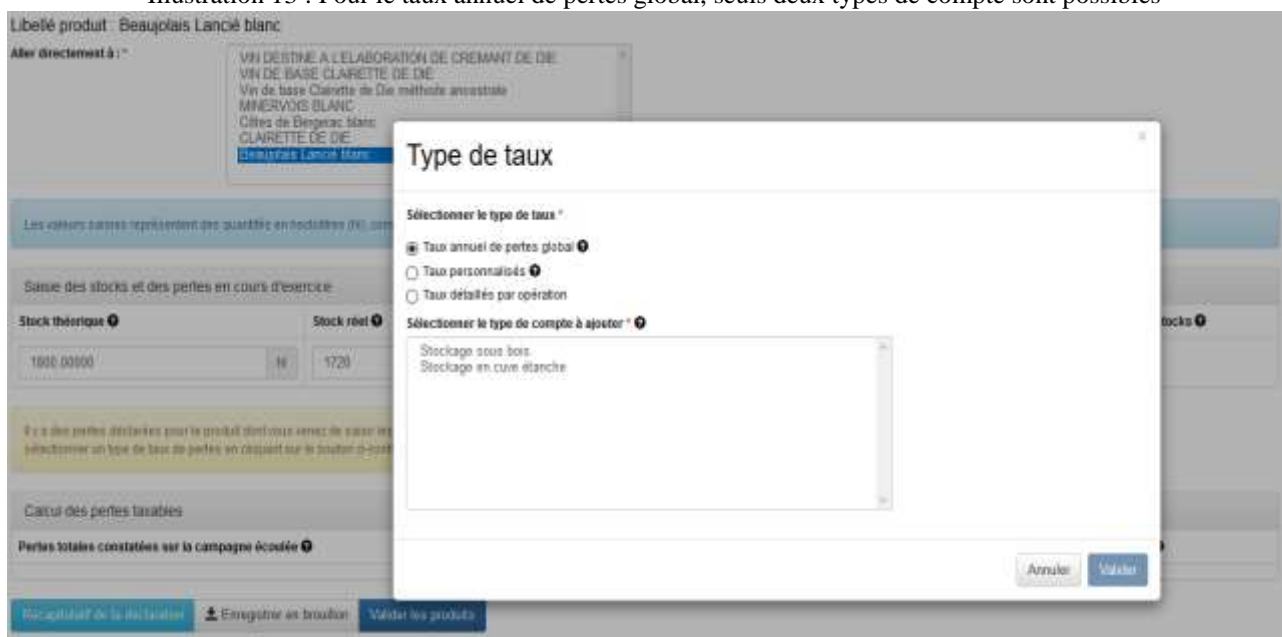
Illustration 15 : Pour le taux annuel de pertes global, seuls deux types de compte sont possibles

Libellé produit : Beaujolais Lancié blanc

Aller directement à : *

VIN DESTINE A L'ELABORATION DE CREMANT DE DIE
VIN DE BASE CLAIRETTE DE DIE
Vin de base Clairette de Die méthode ancestrale
MINERVOIS BLANC
Côtes de Bergerac blanc
CLAIRETTE DE DIE
Beaujolais Lancié blanc

Les valeurs saisies représentent des quantités en hectolitres (hl) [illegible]

Saisie des stocks et des pertes en cours d'exercice

Stock théorique

1800.00000

hl

Stock réel

1720

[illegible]tocks

Il y a des pertes déclarées pour le produit dont vous venez de saisir les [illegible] sélectionner un type de taux de pertes en cliquant sur le bouton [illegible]

Calcul des pertes taxables

Pertes totales constatées sur la campagne écoulée

Récapitulatif de la déclaration

Enregistrer en brouillon

Valider les produits

×

Type de taux

Sélectionner le type de taux *

Taux annuel de pertes global

Taux personnalisés

Taux détaillés par opération

Sélectionner le type de compte à ajouter *

Stockage sous bois
Stockage en cuve étanche

Annuler

Valider